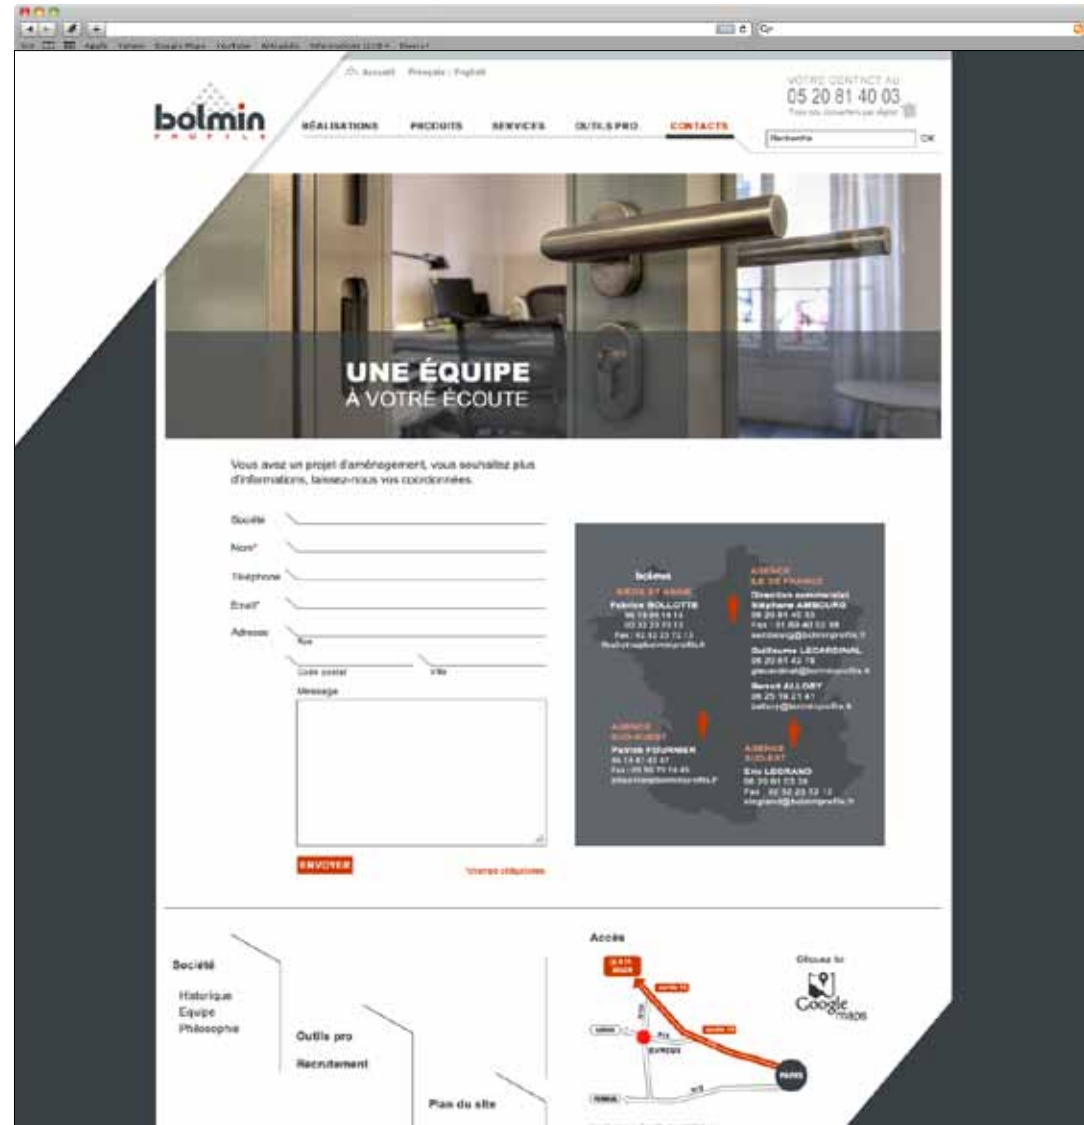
Accueil Français : English

VOTRE CONTACT AU
05 20 81 40 03

bolmin
PROFILE

RÉALISATIONS PRODUITS SERVICES OUTILS PRO CONTACTS

Recherche OK

UNE ÉQUIPE
À VOTRE ÉCOUTE

Vous avez un projet d'aménagement, vous souhaitez plus d'informations, laissez-nous vos coordonnées.

Société

Nom*

Téléphone

Email*

Adresse
Rue
Code postal
Ville

Message

ENVOYER

*champs obligatoires

bolmin
SIÈGE ET USINE
Fabrice BOLLOTTE

AGENCE
ILE DE FRANCE
Stéphane AMBOURG
Guillaume LECARDINAL
Benoit ALLORY

AGENCE
SUD-OUEST
Patrice FOURNIER

AGENCE
SUD-EST
Eric LEGRAND

Société
Historique
Equipe
Philosophie

Outils pro

Recrutement

Plan du site

Accès

Trouvez-nous sur
Google maps

PARIS